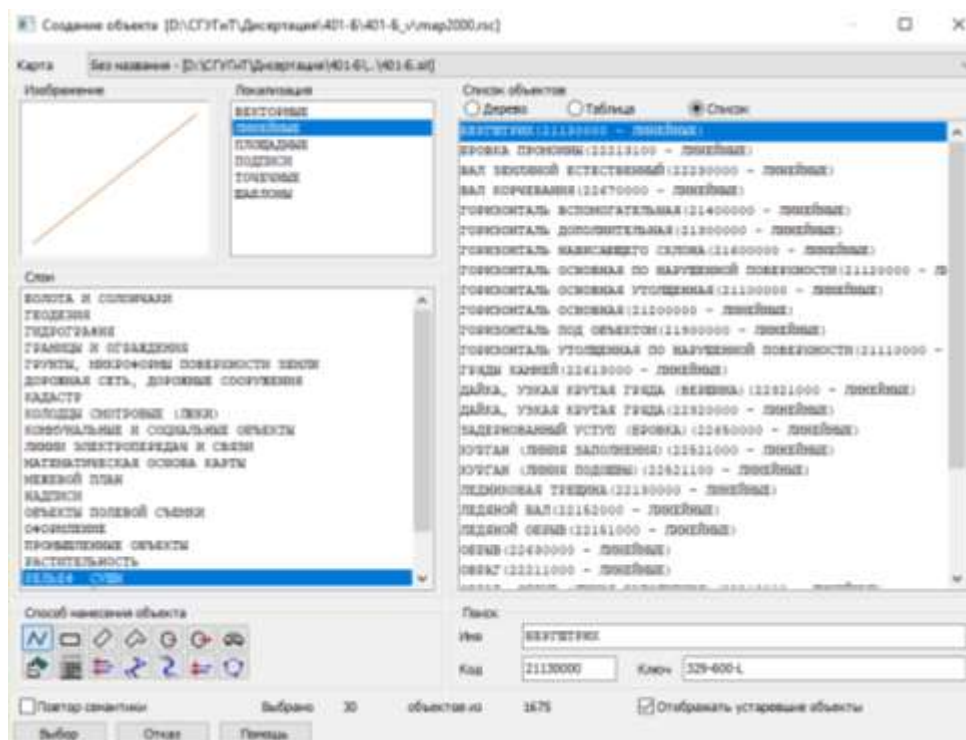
Создание объекта [D:\СГУГиТ\Диссертация\401-6\401-6_v\map2000.rsc]

Карта Без названия - [D:\СГУГиТ\Диссертация\401-6\...\401-6.sit]

Изображение

Локализация
ВЕКТОРНЫЕ
ЛИНЕЙНЫЕ
ПЛОЩАДНЫЕ
ПОДПИСИ
ТОЧЕЧНЫЕ
ШАБЛОНЫ

Слои
БОЛОТА И СОЛОНЧАКИ
ГЕОДЕЗИЯ
ГИДРОГРАФИЯ
ГРАНИЦЫ И ОГРАЖДЕНИЯ
ГРУНТЫ, МИКРОФОРМЫ ПОВЕРХНОСТИ ЗЕМЛИ
ДОРОЖНАЯ СЕТЬ, ДОРОЖНЫЕ СООРУЖЕНИЯ
КАДАСТР
КОЛОДЦЫ СМОТРОВЫЕ (ЛЮКИ)
КОММУНАЛЬНЫЕ И СОЦИАЛЬНЫЕ ОБЪЕКТЫ
ЛИНИИ ЭЛЕКТРОПЕРЕДАЧ И СВЯЗИ
МАТЕМАТИЧЕСКАЯ ОСНОВА КАРТЫ
МЕЖЕВОЙ ПЛАН
НАДПИСИ
ОБЪЕКТЫ ПОЛЕВОЙ СЪЕМКИ
ОФОРМЛЕНИЕ
ПРОМЫШЛЕННЫЕ ОБЪЕКТЫ
РАСТИТЕЛЬНОСТЬ
РЕЛЬЕФ СУШИ

Список объектов
Дерево Таблица Список
БЕРГШТРИХ(21130000 - ЛИНЕЙНЫЕ)
БРОВКА ПРОМОИНЫ(22213100 - ЛИНЕЙНЫЕ)
ВАЛ ЗЕМЛЯНОЙ ЕСТЕСТВЕННЫЙ(22230000 - ЛИНЕЙНЫЕ)
ВАЛ КОРЧЕВАНИЯ(22470000 - ЛИНЕЙНЫЕ)
ГОРИЗОНТАЛЬ ВСПОМОГАТЕЛЬНАЯ(21400000 - ЛИНЕЙНЫЕ)
ГОРИЗОНТАЛЬ ДОПОЛНИТЕЛЬНАЯ(21300000 - ЛИНЕЙНЫЕ)
ГОРИЗОНТАЛЬ НАВИСАЮЩЕГО СКЛОНА(21600000 - ЛИНЕЙНЫЕ)
ГОРИЗОНТАЛЬ ОСНОВНАЯ ПО НАРУЖНОЙ ПОВЕРХНОСТИ(21120000 - ЛИ
ГОРИЗОНТАЛЬ ОСНОВНАЯ УТОЛЩЕННАЯ(21130000 - ЛИНЕЙНЫЕ)
ГОРИЗОНТАЛЬ ОСНОВНАЯ(21200000 - ЛИНЕЙНЫЕ)
ГОРИЗОНТАЛЬ ПОД ОБЪЕКТОМ(21900000 - ЛИНЕЙНЫЕ)
ГОРИЗОНТАЛЬ УТОЛЩЕННАЯ ПО НАРУЖНОЙ ПОВЕРХНОСТИ(21110000 -
ГРЯДЫ КАМНЕЙ(22410000 - ЛИНЕЙНЫЕ)
ДАЙКА, УЗКАЯ КРУТАЯ ГРЯДА (ВЕРШИНА)(22521000 - ЛИНЕЙНЫЕ)
ДАЙКА, УЗКАЯ КРУТАЯ ГРЯДА(22520000 - ЛИНЕЙНЫЕ)
ЗАДЕРНОВАННЫЙ УСТУП (БРОВКА)(22450000 - ЛИНЕЙНЫЕ)
ЛОТКАН (ЛИНИЯ ЗАПОЛНЕНИЯ)(22621000 - ЛИНЕЙНЫЕ)
ЛОТКАН (ЛИНИЯ ПОДОШВЫ)(22621100 - ЛИНЕЙНЫЕ)
ЛЕДНИКОВАЯ ТРЕЩИНА(22130000 - ЛИНЕЙНЫЕ)
ЛЕДЯНОЙ ВАЛ(22162000 - ЛИНЕЙНЫЕ)
ЛЕДЯНОЙ ОБРЫВ(22161000 - ЛИНЕЙНЫЕ)
ОБРЫВ(22490000 - ЛИНЕЙНЫЕ)
ОВРАГ(22211000 - ЛИНЕЙНЫЕ)

Способ нанесения объекта

Поиск
Имя БЕРГШТРИХ
Код 21130000 Ключ 329-600-L

Повтор семантики Выбрано 30 объектов из 1675 Отображать устаревшие объекты
Выбор Отказ Помощь